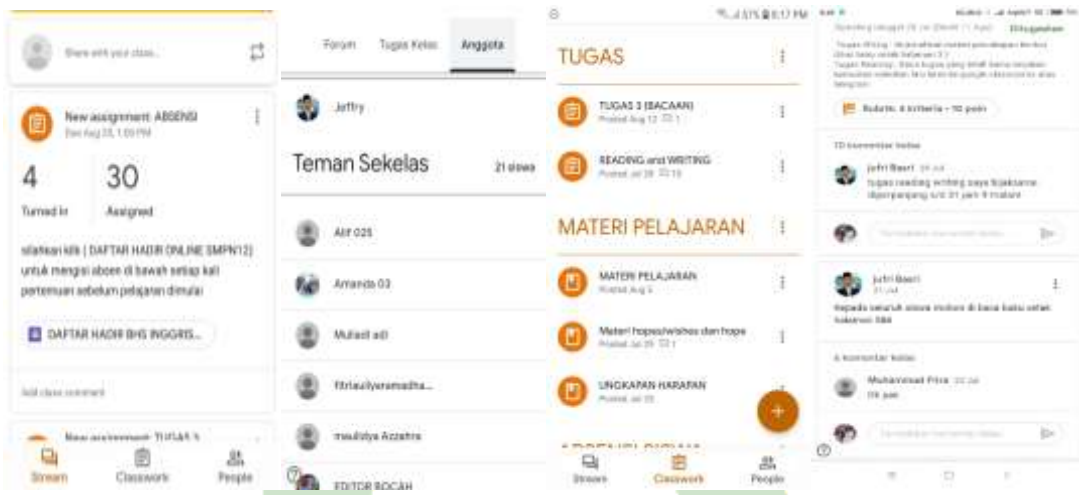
Share with your class...

New assignment: ABSENSI
Due Aug 23, 1:59 PM

4
Turned in

30
Assigned

silahkan klik ( DAFTAR HADIR ONLINE SMPN12) untuk mengisi absen di bawah setiap kali pertemuan sebelum pelajaran dimulai

DAFTAR HADIR BHS INGGRIS...

Add class comment

New assignment: TUGAS 3

Stream
Classwork
People

Forum
Tugas Kelas
Anggota

Jeffry

Teman Sekelas
21 siswa

Alif 025

Amanda 03

Muliadi adi

fitriauliyaramadha...

maulidya Azzahra

EDITOR BOCAH

TUGAS

TUGAS 3 (BACAAN)
Posted Aug 12

READING and WRITING
Posted Jul 28

MATERI PELAJARAN

MATERI PELAJARAN
Posted Aug 3

Materi hopes/wishes dan hope
Posted Jul 29

UNGKAPAN HARAPAN
Posted Jul 22

Stream
Classwork
People

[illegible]

Rubrik: 4 kriteria • 10 poin

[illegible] komentar kelas

jufri Basri
tugas reading writing saya kijaksana diperpanjang s/d 31 juni 9 malam

jufri Basri
kepada seluruh siswa mohon di baca baru setelah kalamon 384

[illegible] komentar kelas

Muhammad Fitra
Ok pak